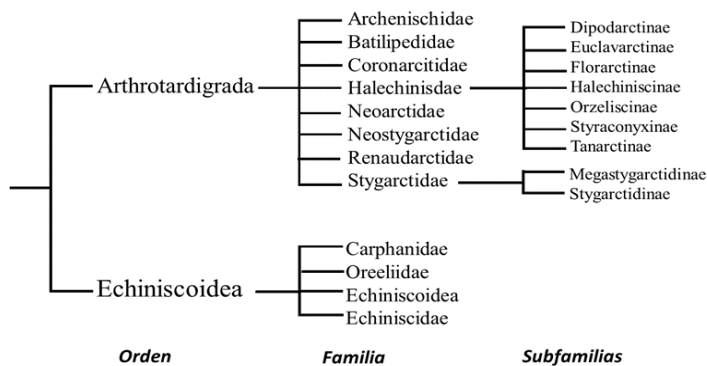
Arthrotardigrada

Archenischidae
Batilipedidae
Coronarcitidae
Halechinisdae
Neoarctidae
Neostygarctidae
Renaudarctidae
Stygarctidae

Dipodarctinae
Euclavarctinae
Florarctinae
Halechiniscinae
Orzeliscinae
Styraconyxinae
Tanarctinae

Megastygarctidinae
Stygarctidinae

Echiniscoidea

Carphanidae
Oreeliidae
Echiniscoidea
Echiniscidae

Orden

Familia

Subfamilias